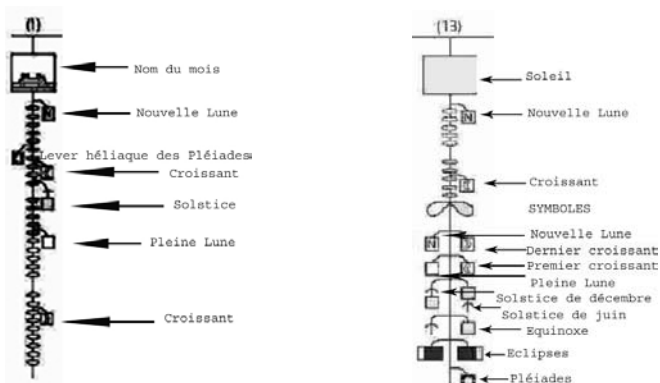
(I)

Nom du mois

Nouvelle Lune

Lever héliaque des Pléiades

Croissant

Solstice

Pleine Lune

Croissant

(13)

Soleil

Nouvelle Lune

Croissant

SYMBOLES

Nouvelle Lune

Dernier croissant

Premier croissant

Pleine Lune

Solstice de décembre

Solstice de juin

Equinoxe

Eclipses

Pléiades